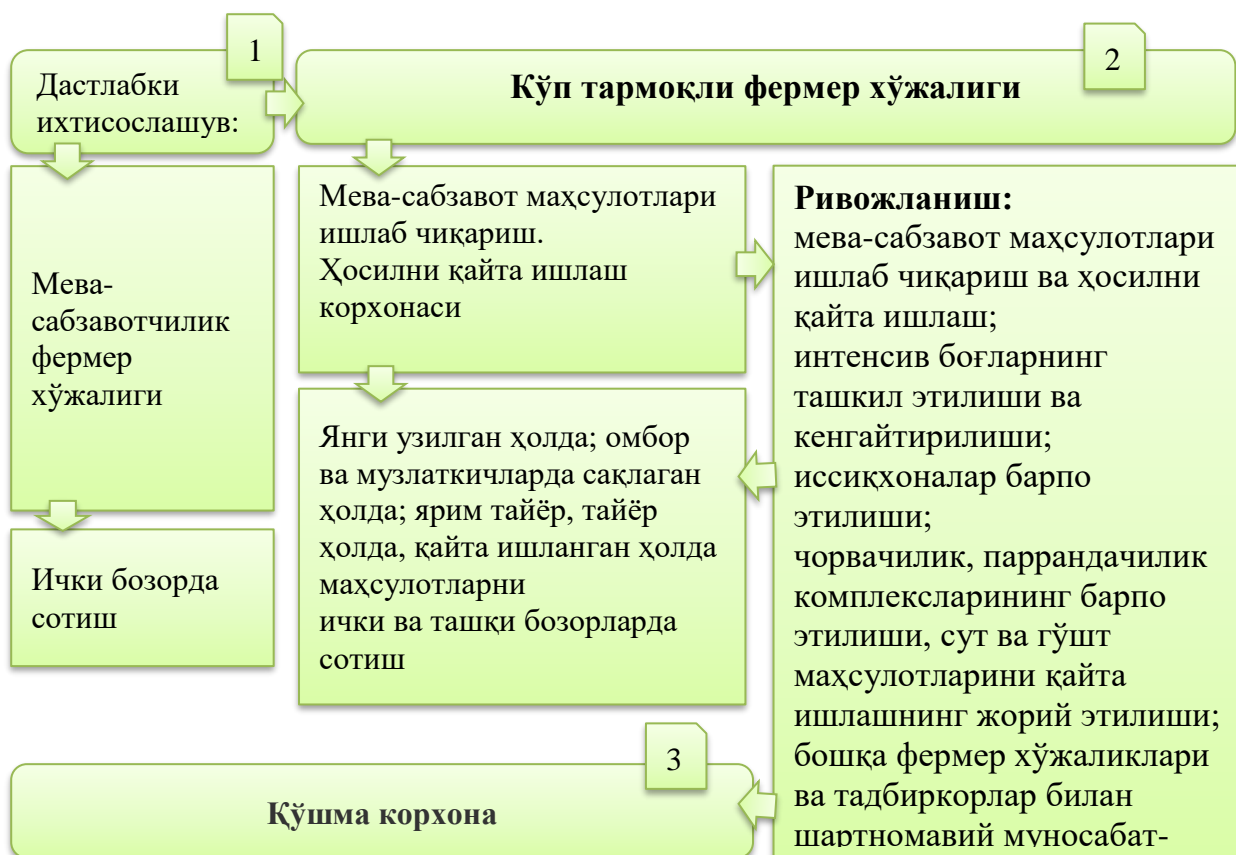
1

Дастлабки ихтисослашув:

Кўп тармоқли фермер хўжалиги

2

Мева-сабзавотчилик фермер хўжалиги

Ички бозорда сотиш

Мева-сабзавот маҳсулотлари ишлаб чиқариш.
Ҳосилни қайта ишлаш корхонаси

Янги узилган ҳолда; омбор ва музлаткичларда сақлаган ҳолда; ярим тайёр, тайёр ҳолда, қайта ишланган ҳолда маҳсулотларни
ички ва ташқи бозорларда сотиш

**Ривожланиш:**
мева-сабзавот маҳсулотлари ишлаб чиқариш ва ҳосилни қайта ишлаш;
интенсив боғларнинг ташкил этилиши ва кенгайтирилиши;
иссиқхоналар барпо этилиши;
чорвачилик, паррандачилик комплексларининг барпо этилиши, сут ва гўшт маҳсулотларини қайта ишлашнинг жорий этилиши;
бошқа фермер хўжаликлари ва тадбиркорлар билан шартномавий муносабат-

3

Қўшма корхона